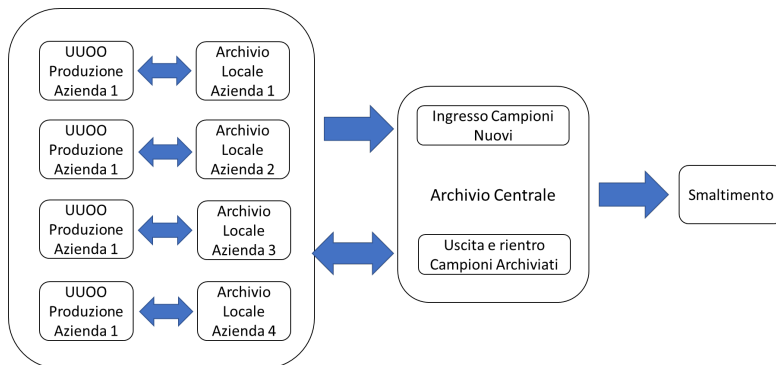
UUOO Produzione Azienda 1

Archivio Locale Azienda 1

UUOO Produzione Azienda 1

Archivio Locale Azienda 2

UUOO Produzione Azienda 1

Archivio Locale Azienda 3

UUOO Produzione Azienda 1

Archivio Locale Azienda 4

Ingresso Campioni Nuovi

Archivio Centrale

Uscita e rientro Campioni Archiviati

Smaltimento